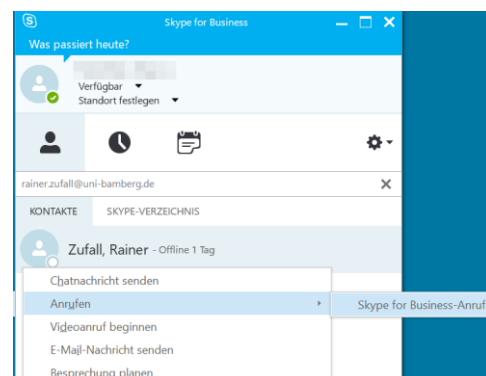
Skype for Business

Was passiert heute?

Verfügbar
Standort festlegen

rainer.zufall@uni-bamberg.de

KONTAKTE
SKYPE-VERZEICHNIS

Zufall, Rainer - Offline 1 Tag

Chatnachricht senden
Anrufen
Videoanruf beginnen
E-Mail-Nachricht senden
Besprechung planen

Skype for Business-Anruf